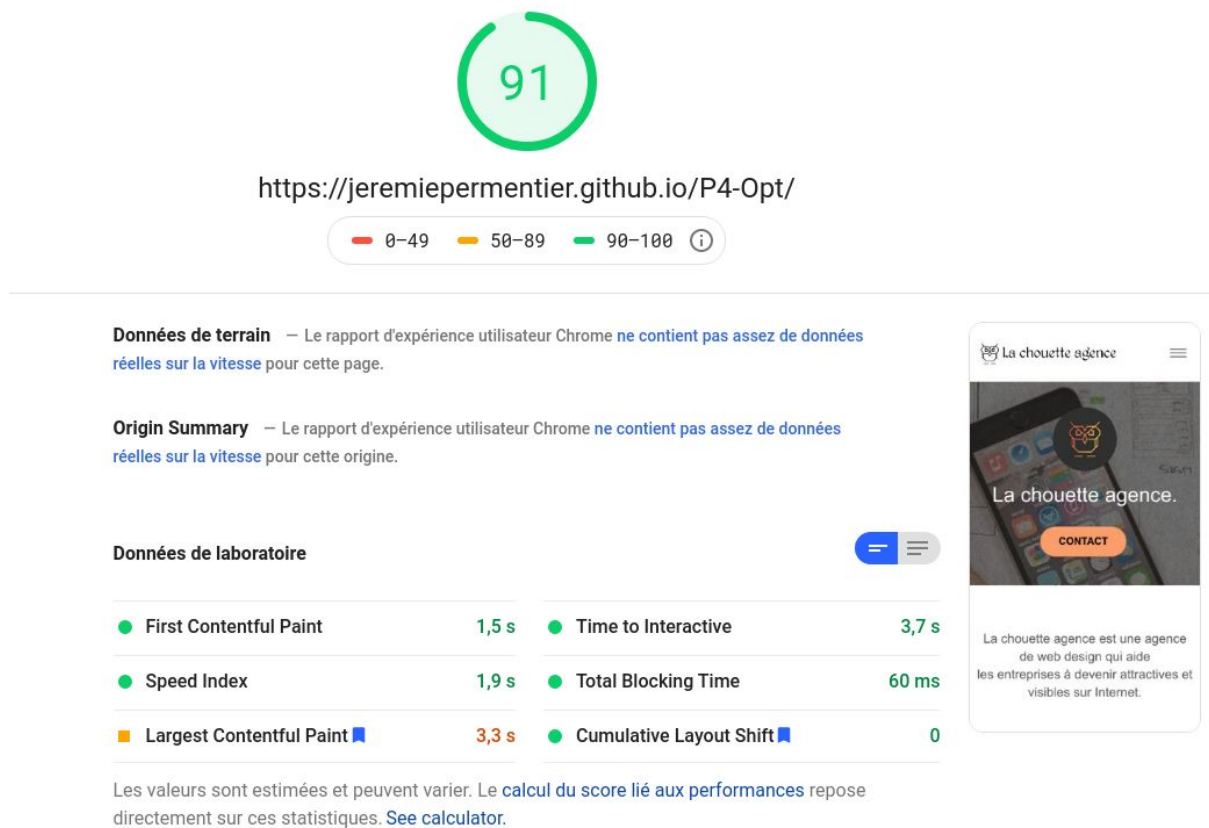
91

https://jeremiepermentier.github.io/P4-Opt/

0–49 50–89 90–100

Données de terrain — Le rapport d'expérience utilisateur Chrome ne contient pas assez de données réelles sur la vitesse pour cette page.

Origin Summary — Le rapport d'expérience utilisateur Chrome ne contient pas assez de données réelles sur la vitesse pour cette origine.

Données de laboratoire

| | | | |
|---|---|---|---|
| First Contentful Paint | 1,5 s | Time to Interactive | 3,7 s |
| Speed Index | 1,9 s | Total Blocking Time | 60 ms |
| Largest Contentful Paint | 3,3 s | Cumulative Layout Shift | 0 |

Les valeurs sont estimées et peuvent varier. Le calcul du score lié aux performances repose directement sur ces statistiques. See calculator.

La chouette agence

La chouette agence.

CONTACT

La chouette agence est une agence de web design qui aide les entreprises à devenir attractives et visibles sur Internet.